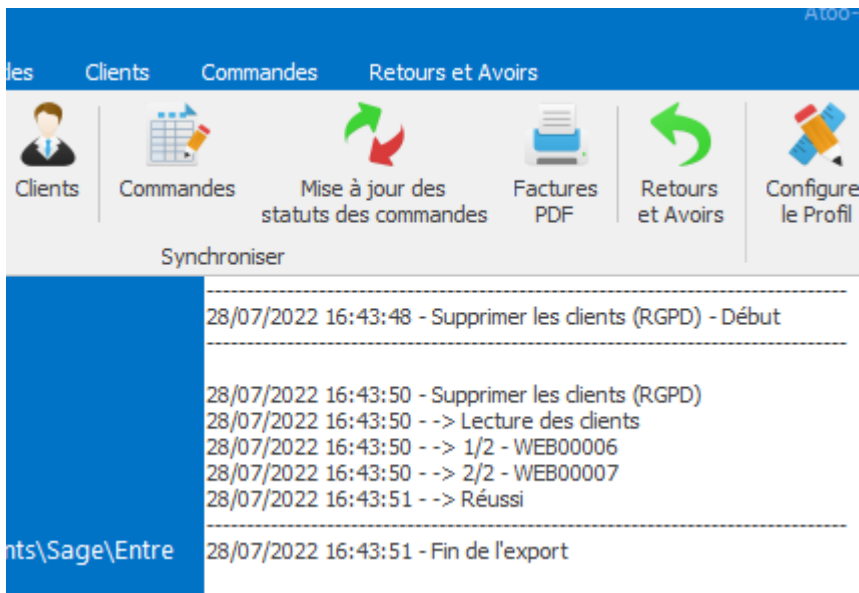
Atoo-

les    Clients    Commandes    Retours et Avoirs

Clients

Commandes

Mise à jour des statuts des commandes

Factures PDF

Retours et Avoirs

Configure le Profil

Synchroniser

-----------------------------------------------------------------------------------
28/07/2022 16:43:48 - Supprimer les clients (RGPD) - Début
-----------------------------------------------------------------------------------

28/07/2022 16:43:50 - Supprimer les clients (RGPD)
28/07/2022 16:43:50 - -> Lecture des clients
28/07/2022 16:43:50 - -> 1/2 - WEB00006
28/07/2022 16:43:50 - -> 2/2 - WEB00007
28/07/2022 16:43:51 - -> Réussi
-----------------------------------------------------------------------------------
28/07/2022 16:43:51 - Fin de l'export

nts\Sage\Entre